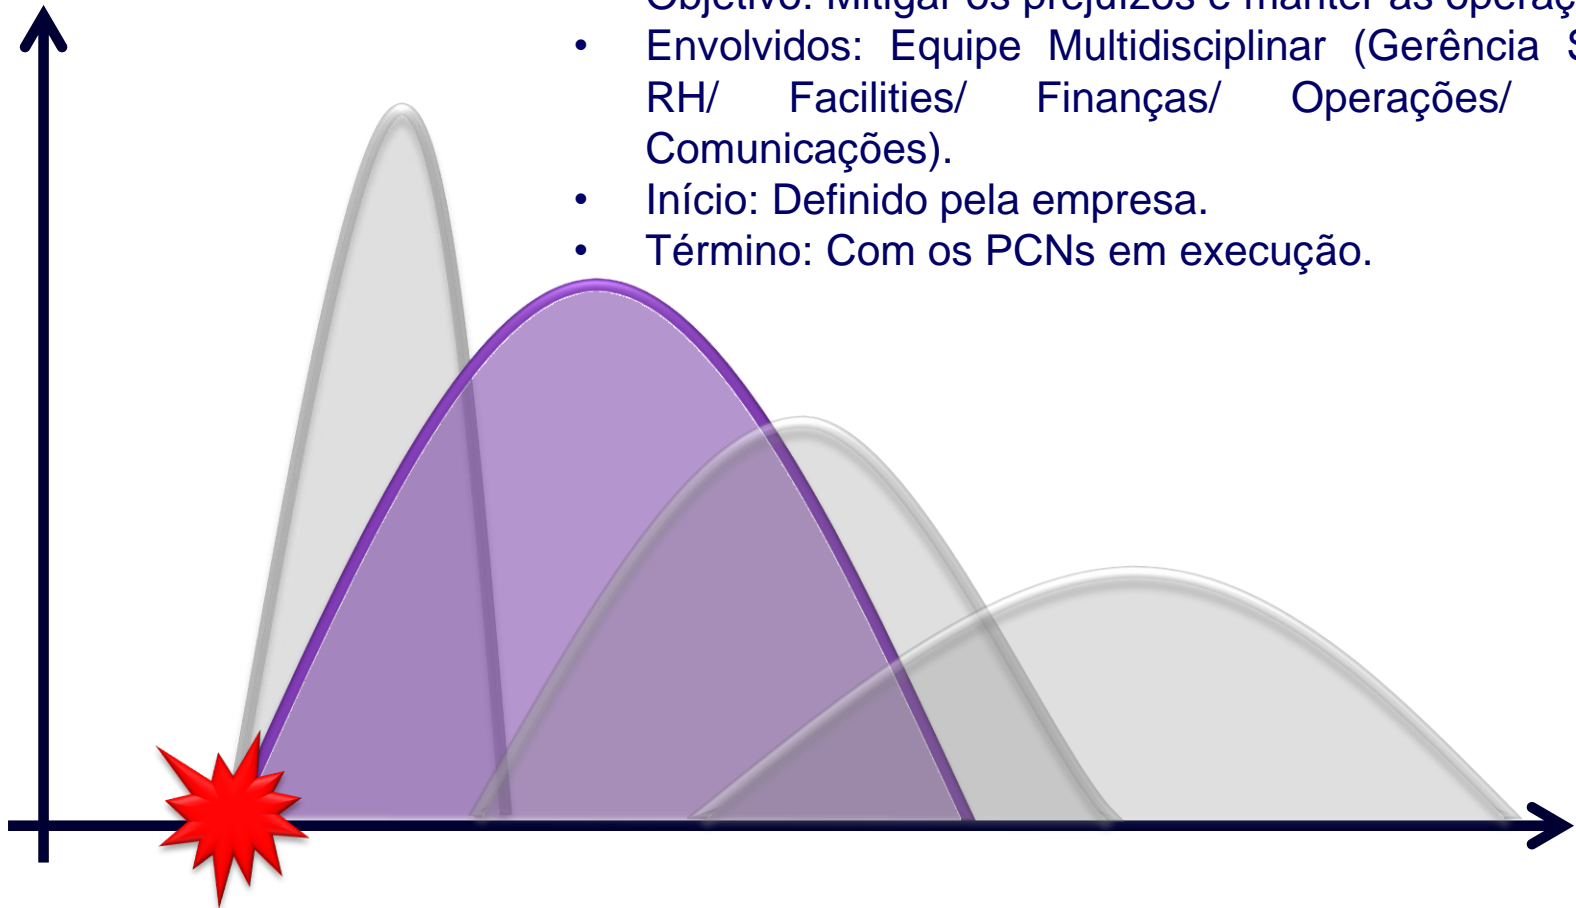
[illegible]: Mitigar os prejuízos e manter as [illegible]

• Envolvidos: Equipe Multidisciplinar (Gerência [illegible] RH/ Facilities/ Finanças/ Operações/ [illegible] Comunicações).
• Início: Definido pela empresa.
• Término: Com os PCNs em execução.